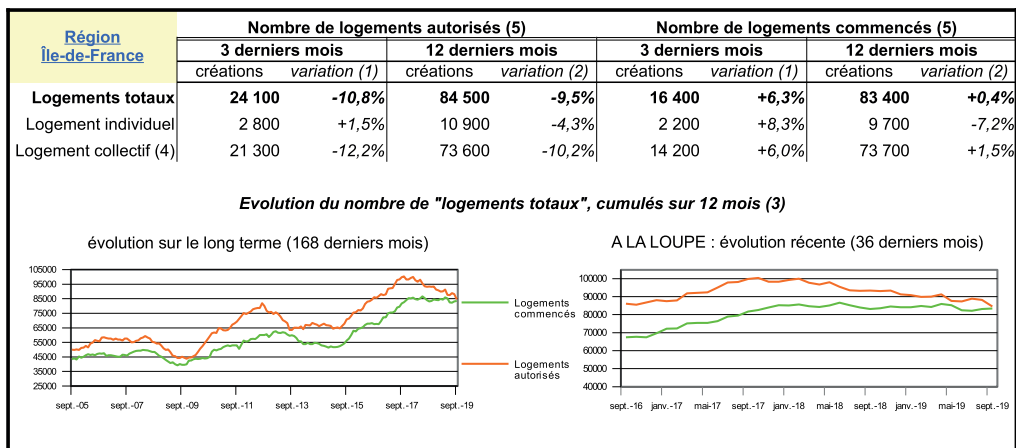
| Région Île-de-France | Nombre de logements autorisés (5) | | | | Nombre de logements commencés (5) | | | |
|---|---|---|---|---|---|---|---|---|
| | 3 derniers mois | | 12 derniers mois | | 3 derniers mois | | 12 derniers mois | |
| | créations | variation (1) | créations | variation (2) | créations | variation (1) | créations | variation (2) |
| **Logements totaux** | **24 100** | **-10,8%** | **84 500** | **-9,5%** | **16 400** | **+6,3%** | **83 400** | **+0,4%** |
| Logement individuel | 2 800 | +1,5% | 10 900 | -4,3% | 2 200 | +8,3% | 9 700 | -7,2% |
| Logement collectif (4) | 21 300 | -12,2% | 73 600 | -10,2% | 14 200 | +6,0% | 73 700 | +1,5% |

**Evolution du nombre de "logements totaux", cumulés sur 12 mois (3)**

évolution sur le long terme (168 derniers mois)

105000
95000
85000
75000
65000
55000
45000
35000
25000

sept.-05 sept.-07 sept.-09 sept.-11 sept.-13 sept.-15 sept.-17 sept.-19

Logements commencés

Logements autorisés

A LA LOUPE : évolution récente (36 derniers mois)

100000
90000
80000
70000
60000
50000
40000

sept.-16 janv.-17 mai-17 sept.-17 janv.-18 mai-18 sept.-18 janv.-19 mai-19 sept.-19